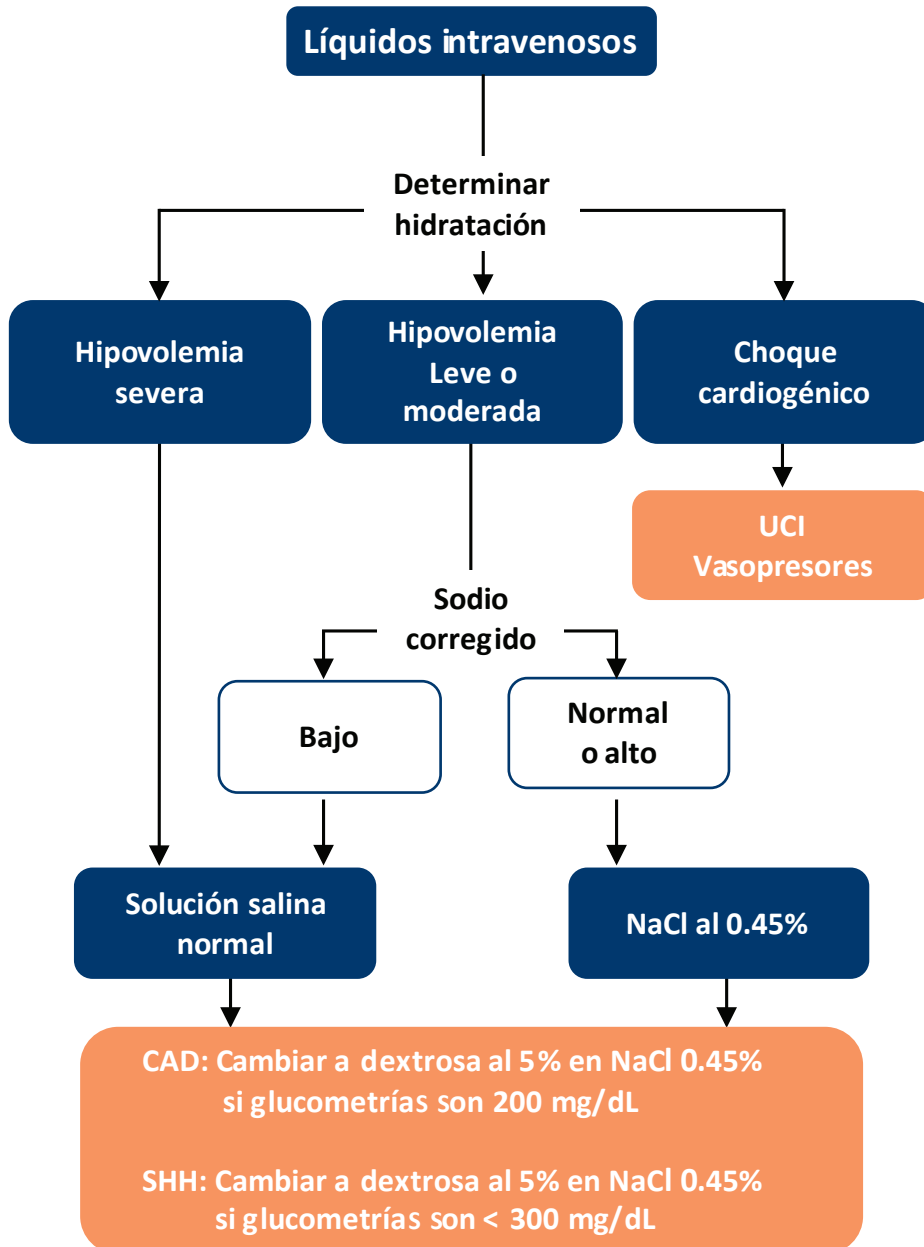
Líquidos intravenosos

Determinar hidratación

Hipovolemia severa

Hipovolemia Leve o moderada

Choque cardiogénico

UCI Vasopresores

Sodio corregido

Bajo

Normal o alto

Solución salina normal

NaCl al 0.45%

CAD: Cambiar a dextrosa al 5% en NaCl 0.45% si glucometrías son 200 mg/dL

SHH: Cambiar a dextrosa al 5% en NaCl 0.45% si glucometrías son < 300 mg/dL